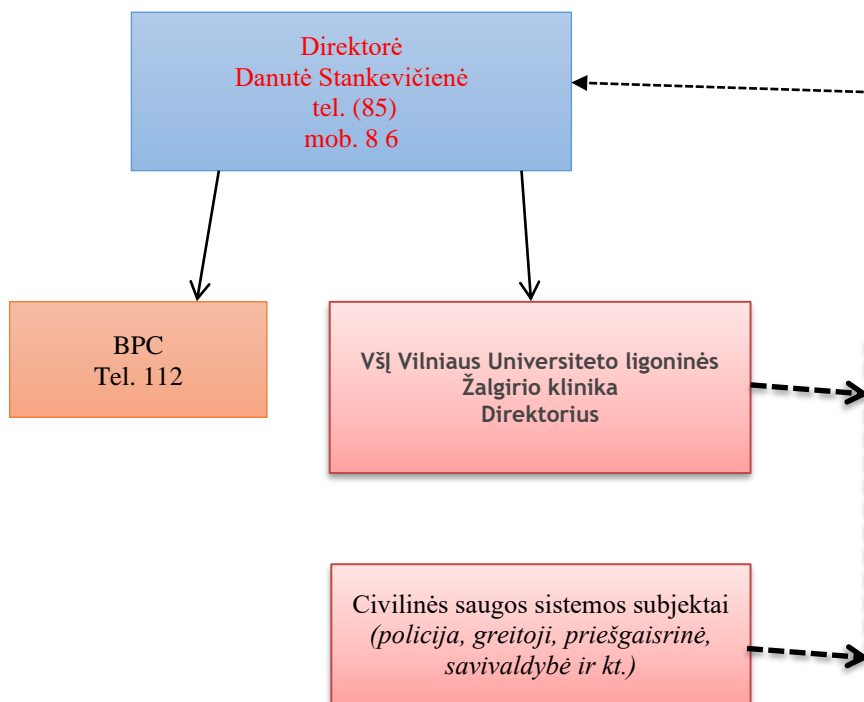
Direktorė
Danutė Stankevičienė
tel. (85)
mob. 8 6

BPC
Tel. 112

VšĮ Vilniaus Universiteto ligoninės
Žalgirio klinika
Direktorius

Civilinės saugos sistemos subjektai
(policija, greitoji, priešgaisrinė, savivaldybė ir kt.)